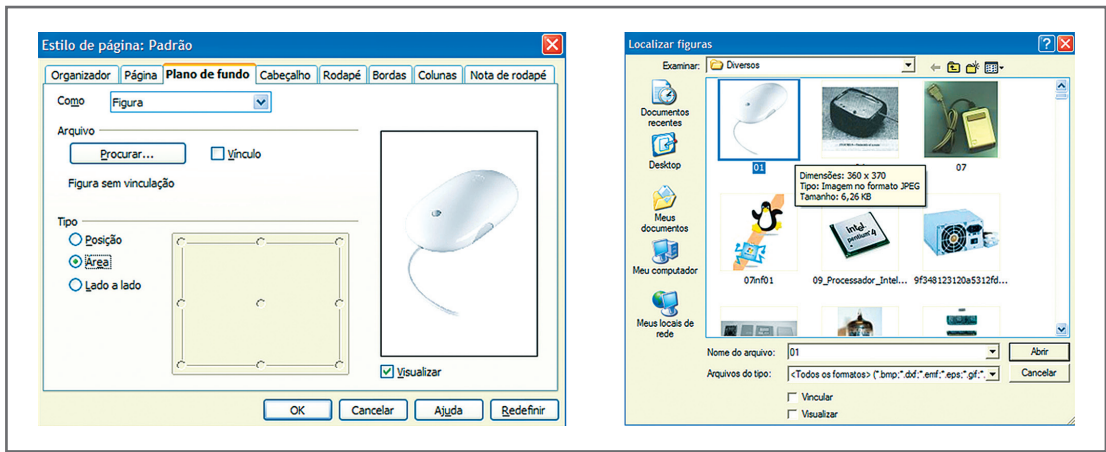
Estilo de página: Padrão

Organizador | Página | Plano de fundo | Cabeçalho | Rodapé | Bordas | Colunas | Nota de rodapé

Como Figura

Arquivo

Procurar...

Vínculo

Figura sem vinculação

Tipo

Posição

Área

Lado a lado

Visualizar

OK | Cancelar | Ajuda | Redefinir

Localizar figuras

Examinar: Diversos

Documentos recentes

Desktop

Meus documentos

Meu computador

Meus locais de rede

01

07

Dimensões: 360 x 370
Tipo: Imagem no formato JPEG
Tamanho: 6,26 KB

07inf01

09_Processador_Intel...

9f348123120a5312fd...

Nome do arquivo: 01

Abrir

Arquivos do tipo: <Todos os formatos> (*.bmp;*.dxf;*.emf;*.eps;*.gif;*.

Cancelar

Vincular

Visualizar